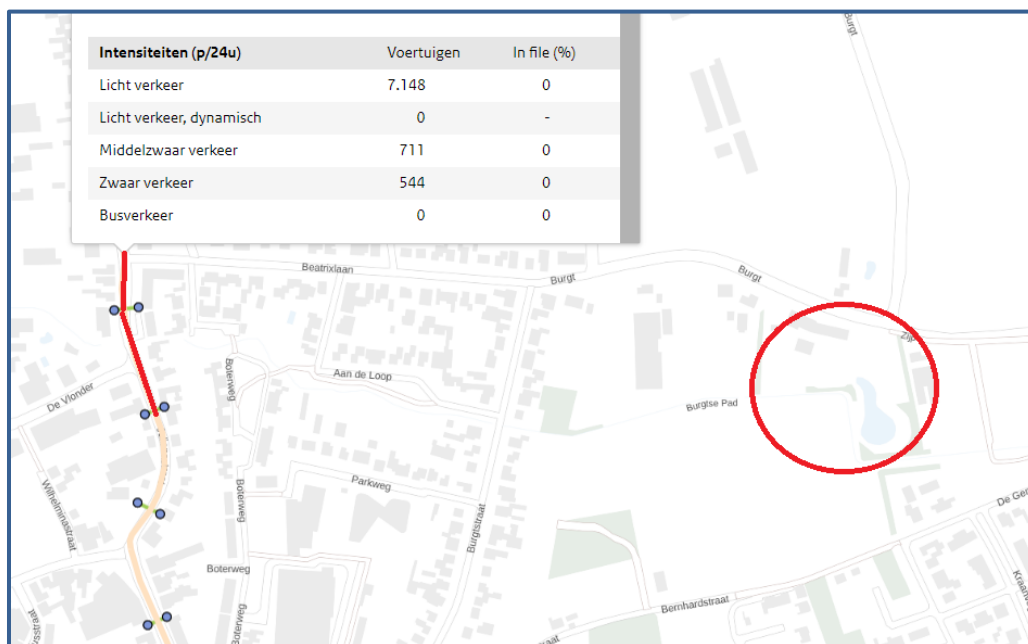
| Intensiteiten (p/24u) | Voertuigen | In file (%) |
|---|---|---|
| Licht verkeer | 7.148 | 0 |
| Licht verkeer, dynamisch | 0 | - |
| Middelzwaar verkeer | 711 | 0 |
| Zwaar verkeer | 544 | 0 |
| Busverkeer | 0 | 0 |

Burgt

Beatrixlaan

Burgt

Burgt

Zijl

Aan de Loop

De Vlonder

Boterweg

Burgtse Pad

Wilhelminastraat

Parkweg

Boterweg

Burgtstraat

De Ge

Boterweg

Boterweg

Bernhardstraat

Kraai

straat